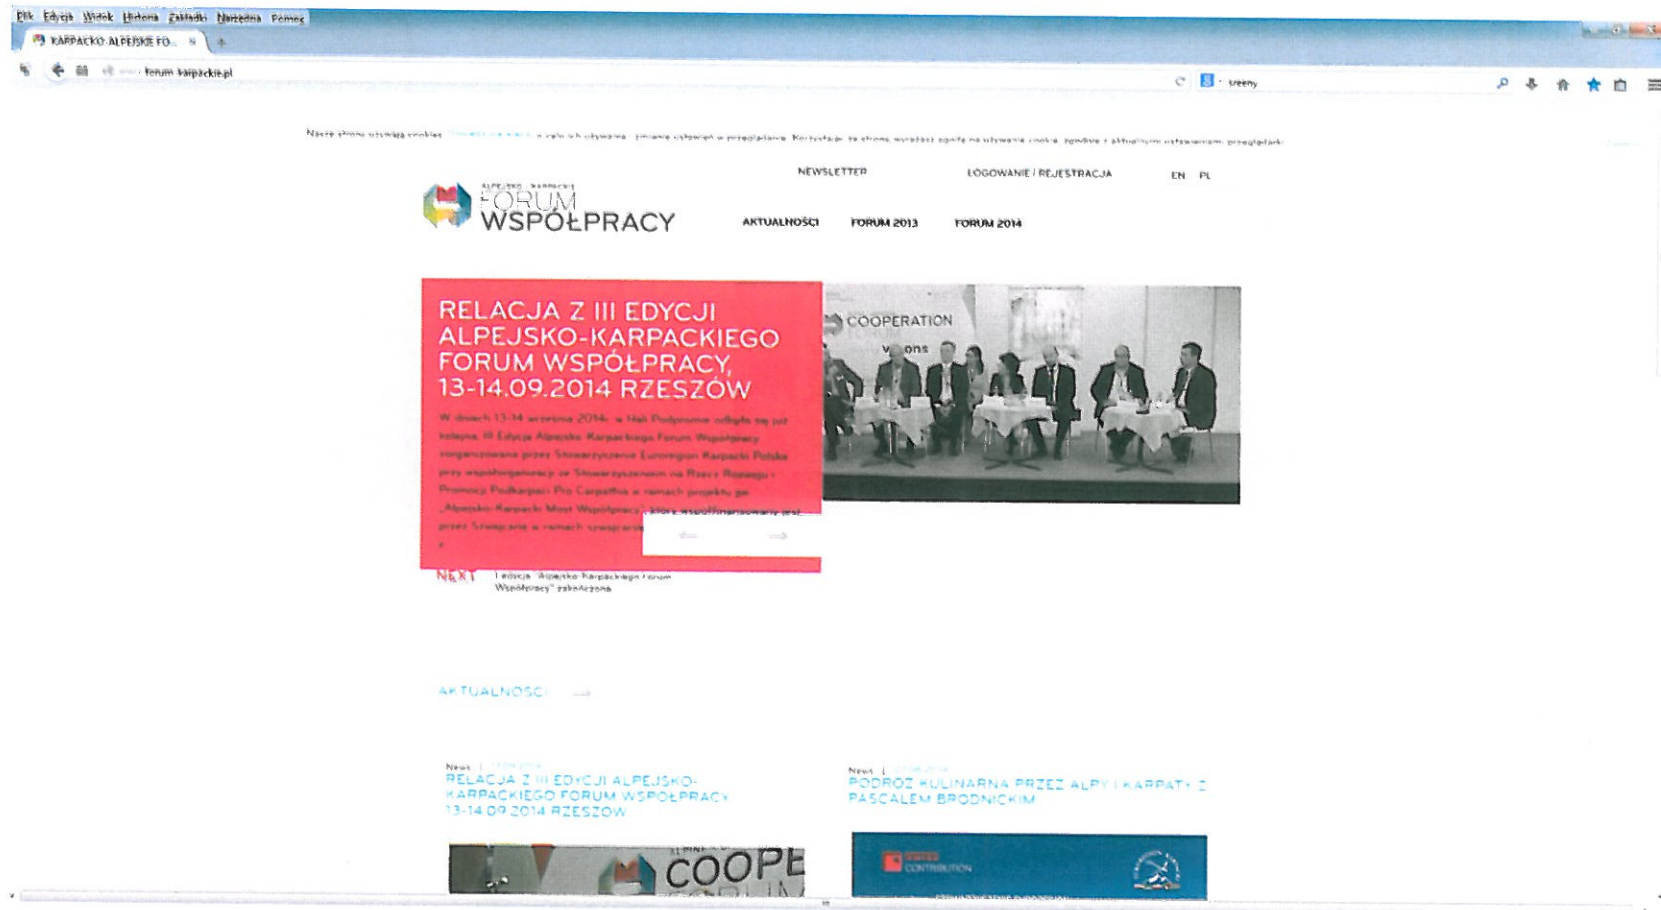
Plik Edycja Widok Historia Zakładki Narzędzia Pomoc

KARPACKO-ALPEJSKIE FO...

forum.karpackie.pl

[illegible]

Nasze strony używają cookies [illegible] w celu ich używania, zmianie ustawień w przeglądarce. Korzystając ze strony wyrażasz zgodę na używanie cookie, zgodnie z aktualnymi ustawieniami przeglądarki.

NEWSLETTER

LOGOWANIE / REJESTRACJA

EN PL

ALPEJSKO · KARPACKIE FORUM WSPÓŁPRACY

AKTUALNOŚCI FORUM 2013 FORUM 2014

RELACJA Z III EDYCJI ALPEJSKO-KARPACKIEGO FORUM WSPÓŁPRACY, 13-14.09.2014 RZESZÓW

W dniach 13-14 września 2014r. w Hali Podpromie odbyła się już kolejna, III Edycja Alpejsko-Karpackiego Forum Współpracy zorganizowana przez Stowarzyszenie Euroregion Karpacki Polska przy współorganizacji ze Stowarzyszeniem na Rzecz Rozwoju i Promocji Podkarpacia Pro Carpathia w ramach projektu pn. „Alpejsko-Karpacki Most Współpracy", który współfinansowany jest przez Szwajcarię w ramach szwajcarskiego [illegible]

COOPERATION

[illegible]ons

NEXT I edycja „Alpejsko-Karpackiego Forum Współpracy" zakończona

AKTUALNOŚCI

News | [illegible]
RELACJA Z III EDYCJI ALPEJSKO-KARPACKIEGO FORUM WSPÓŁPRACY 13-14.09.2014 RZESZÓW

News | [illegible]
PODRÓŻ KULINARNA PRZEZ ALPY I KARPATY Z PASCALEM BRODNICKIM

COOPE

CONTRIBUTION